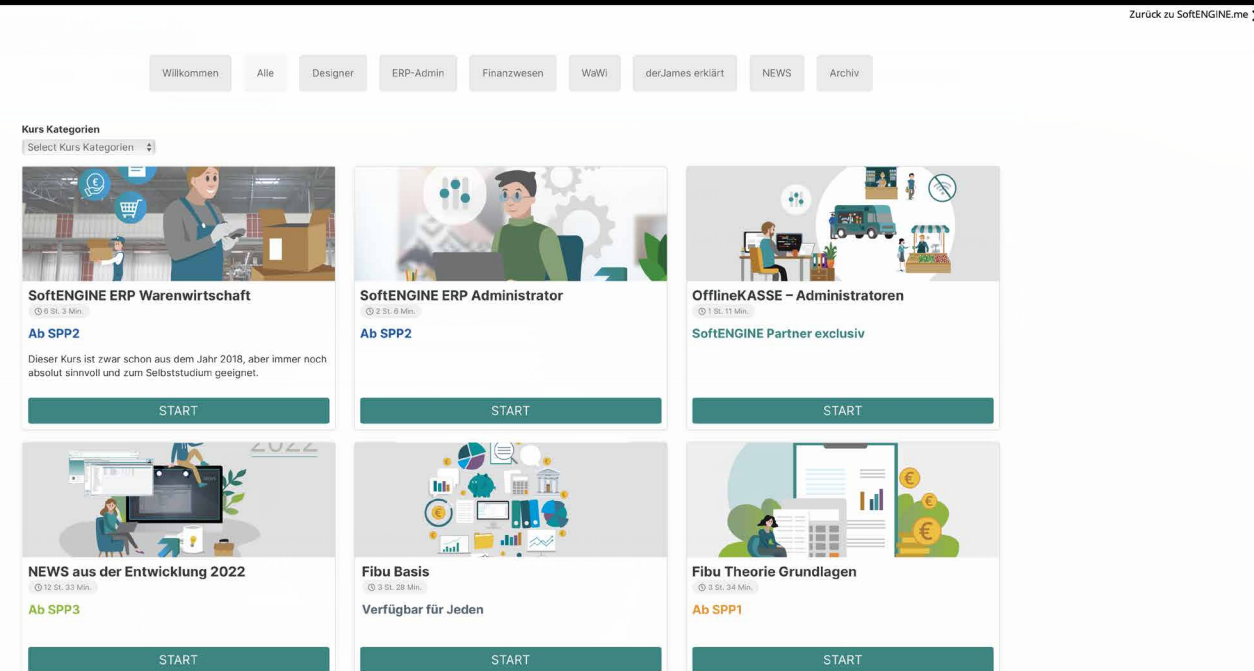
Zurück zu SoftENGINE.me

Willkommen | Alle | Designer | ERP-Admin | Finanzwesen | WaWi | derJames erklärt | NEWS | Archiv

Kurs Kategorien
Select Kurs Kategorien

SoftENGINE ERP Warenwirtschaft
6 St. 3 Min.
Ab SPP2
Dieser Kurs ist zwar schon aus dem Jahr 2018, aber immer noch absolut sinnvoll und zum Selbststudium geeignet.
START

SoftENGINE ERP Administrator
2 St. 6 Min.
Ab SPP2
START

OfflineKASSE – Administratoren
1 St. 11 Min.
SoftENGINE Partner exclusiv
START

2022
NEWS aus der Entwicklung 2022
12 St. 33 Min.
Ab SPP3
START

Fibu Basis
3 St. 28 Min.
Verfügbar für Jeden
START

Fibu Theorie Grundlagen
3 St. 34 Min.
Ab SPP1
START